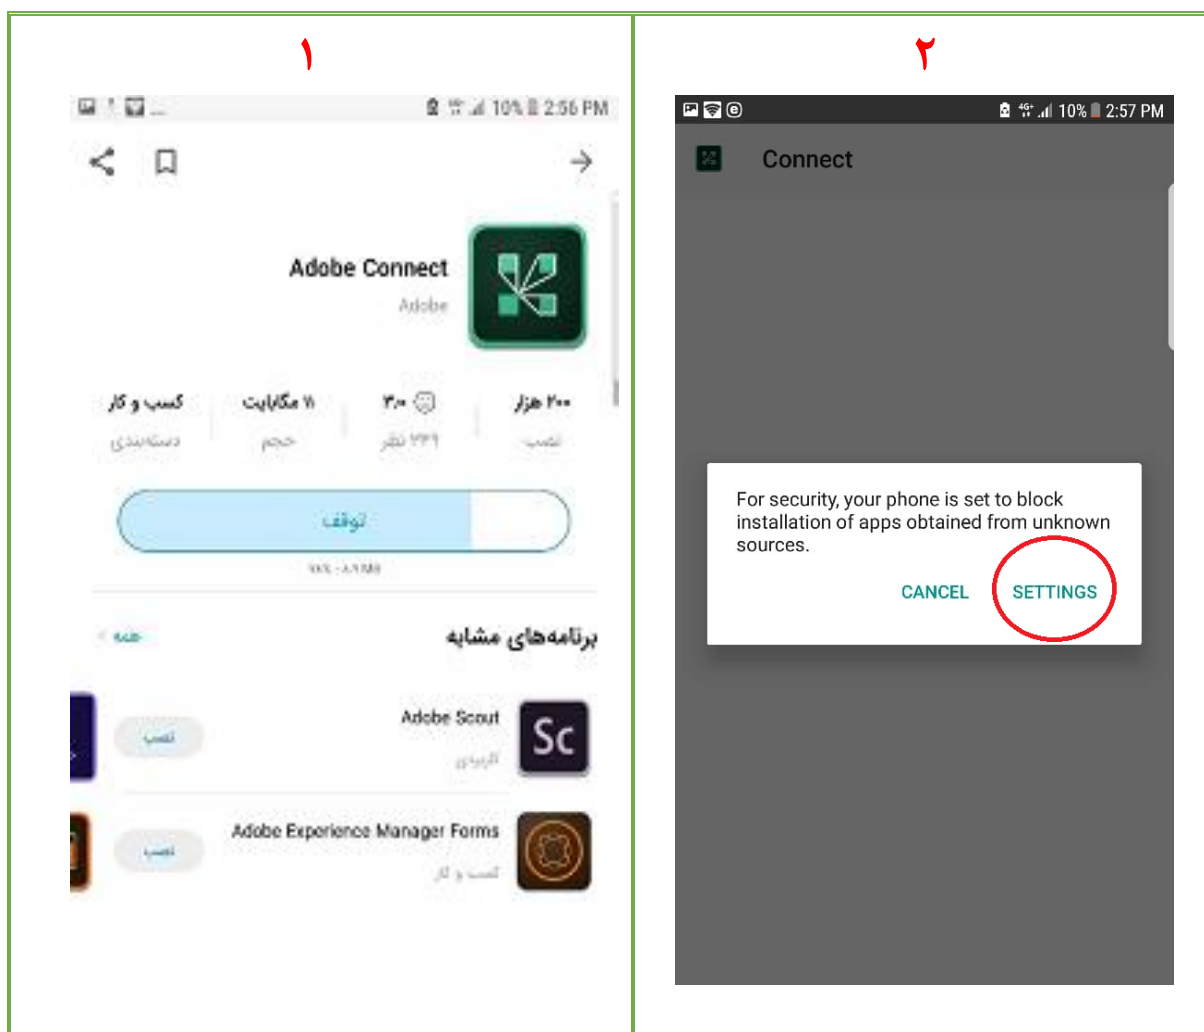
۱

10% 2:56 PM

Adobe Connect
Adobe

۲۰۰ هزار
نصب

۳.۰
۲۴۱ نظر

۱۱ مگابایت
حجم

کسب و کار
دسته‌بندی

توقف

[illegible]

برنامه‌های مشابه
همه

Adobe Scout
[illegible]
نصب

Adobe Experience Manager Forms
کسب و کار
نصب

۲

10% 2:57 PM

Connect

For security, your phone is set to block installation of apps obtained from unknown sources.

CANCEL SETTINGS